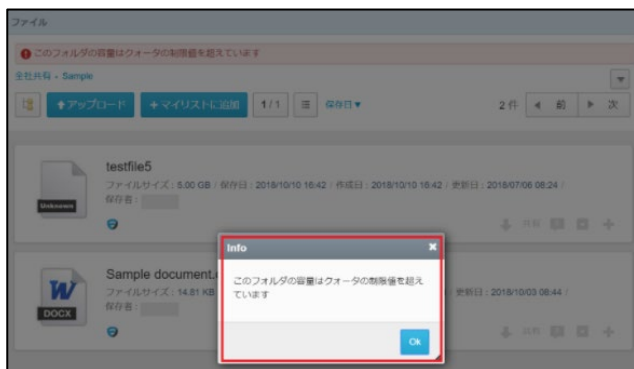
ファイル

このフォルダの容量はクォータの制限値を超えています

全社共有 › Sample

アップロード　+ マイリストに追加　1/1　保存日▼　2件　◀ 前　▶ 次

testfile5
ファイルサイズ：5.00 GB / 保存日：2018/10/10 16:42 / 作成日：2018/10/10 16:42 / 更新日：2018/07/06 06:24 /
保存者：
Unknown

共有

Sample document.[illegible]
ファイルサイズ：14.81 KB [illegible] 更新日：2018/10/03 08:44 /
保存者：
W
DOCX

共有

Info
このフォルダの容量はクォータの制限値を超えています
Ok